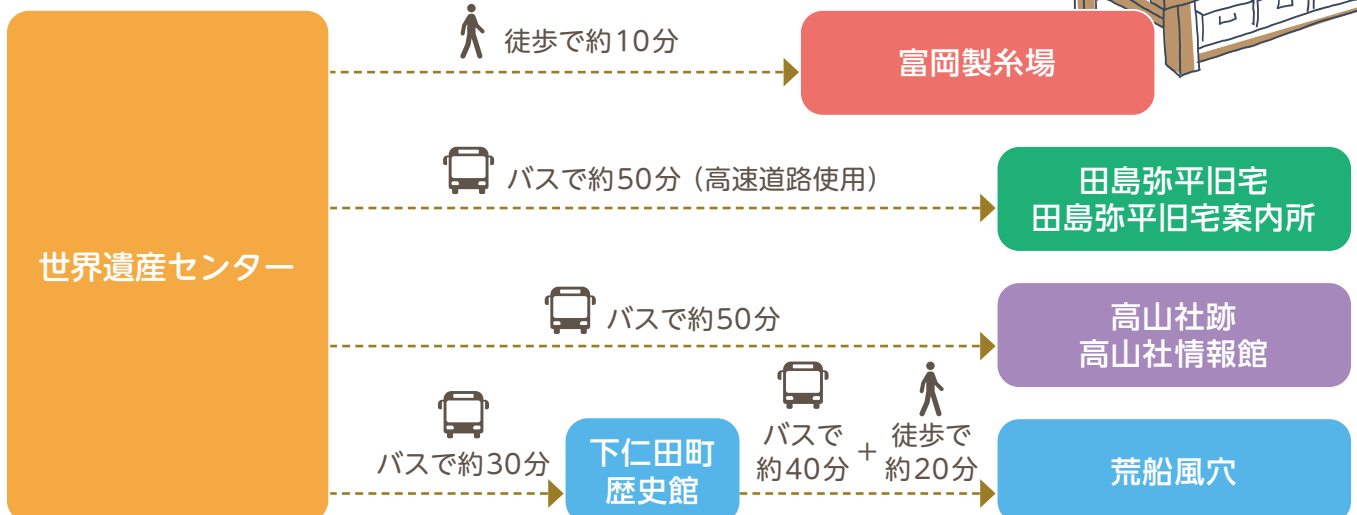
世界遺産センター

徒歩で約10分

富岡製糸場

バスで約50分（高速道路使用）

田島弥平旧宅
田島弥平旧宅案内所

バスで約50分

高山社跡
高山社情報館

バスで約30分

下仁田町
歴史館

バスで
約40分

+

徒歩で
約20分

荒船風穴